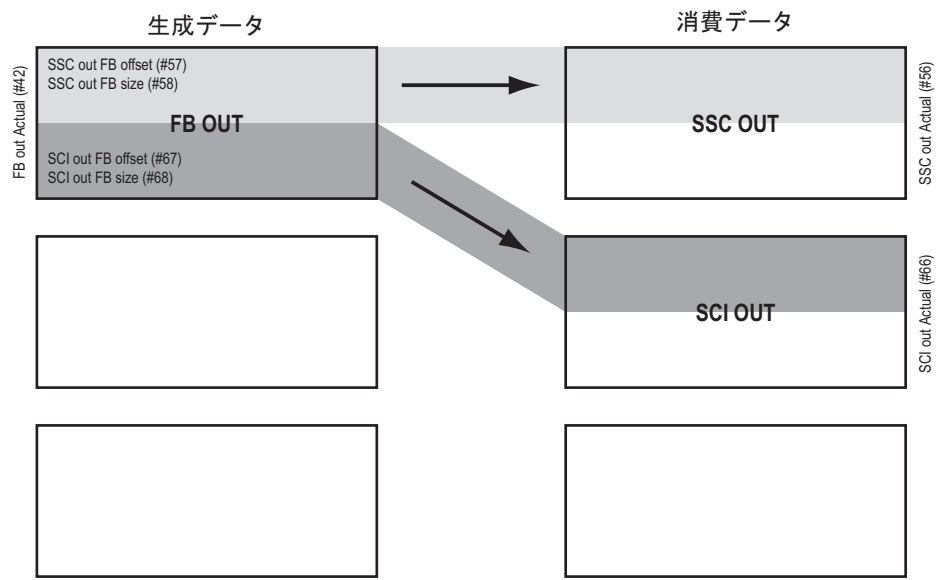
生成データ

消費データ

FB out Actual (#42)

SSC out FB offset (#57)
SSC out FB size (#58)

FB OUT

SCI out FB offset (#67)
SCI out FB size (#68)

SSC OUT

SSC out Actual (#56)

SCI OUT

SCI out Actual (#66)